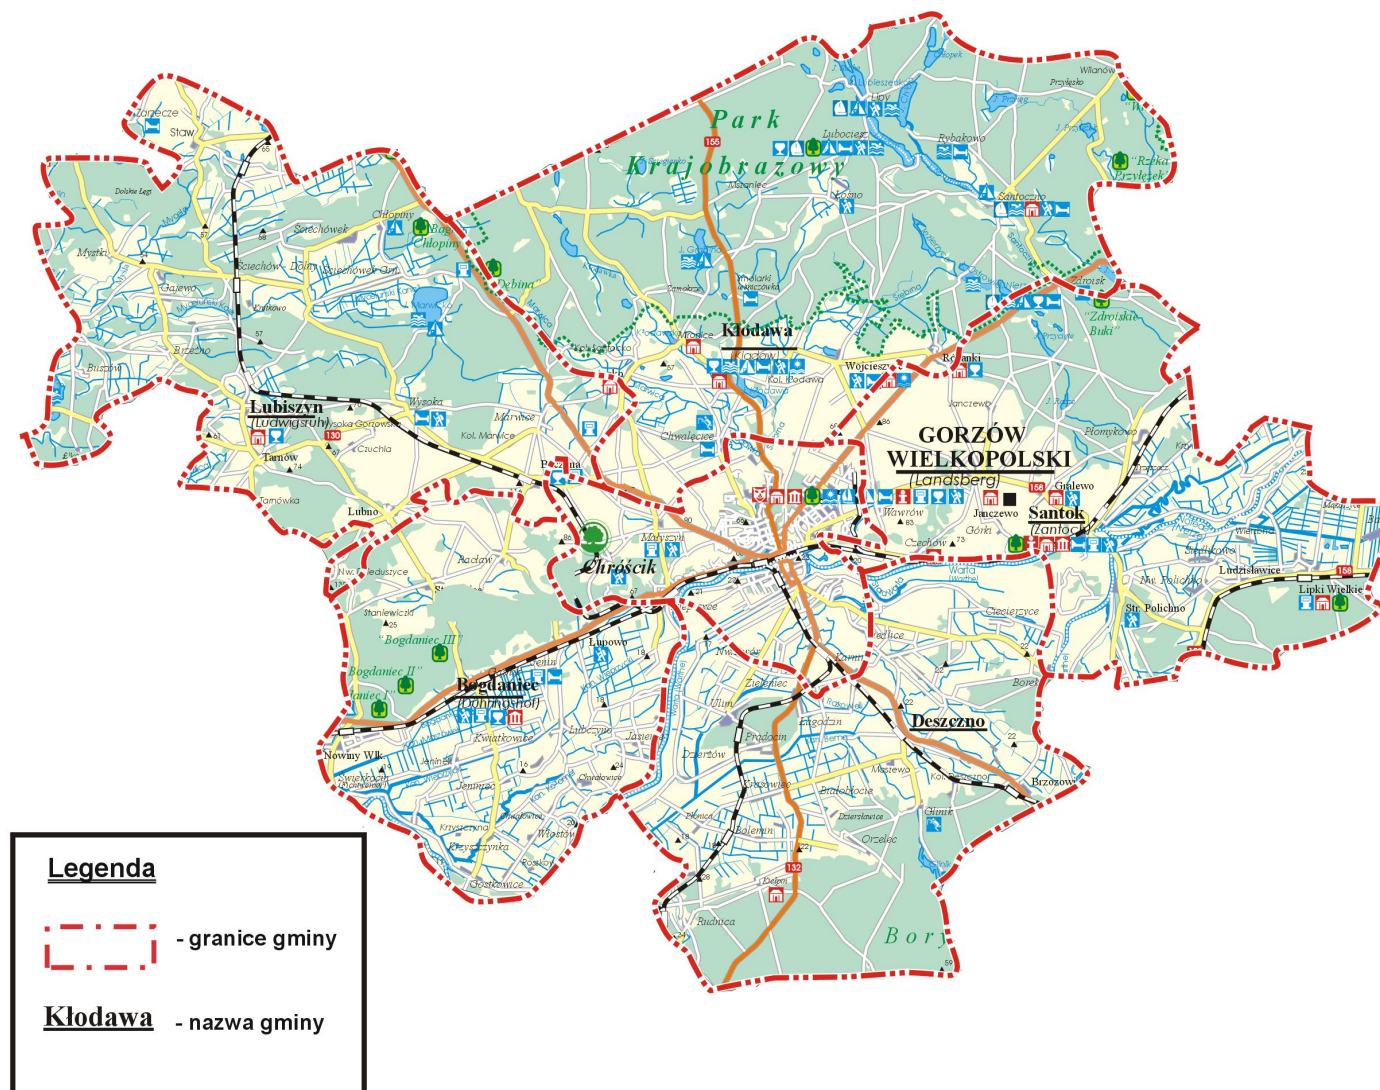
Park
Krajobrazowy
Zarzecze
Staw
Dolskie Ługi
Myszęcin
Chłopiny
Bagno Chłopiny
Sciechówek
Sciechów
Dolny
Dębina
Gajewo
Brzeźno
Bursztów
Lubiszyn
(Ludwigsruh)
Tarnów
Tarnówka
Lubno
Wysoka
Marwice
Kol. Marwice
Czuchla
Pozdna
Chwalęcice
Kłodawa
(Kladow)
Wojcieszyce
Roszanki
Lipy
Lubociesz
Rybakowo
Przyłęsko
Wilanów
Santoczno
"Rzeka Przyłężek"
Zdroisko
"Zdroiskie Buki"
Różanki
Janczewo
Płomykowo
GORZÓW WIELKOPOLSKI
(Landsberg)
Gralewo
Santok
(Zantoch)
Wawrów
Górki
Czechów
Warta
(Warthe)
Ludzisławice
Lipki Wielkie
Str. Polichno
Nw. Polichno
Chróścik
Racław
Nw. Jeduszyce
Stanlewiczki
"Bogdaniec III"
"Bogdaniec II"
"Bogdaniec I"
Bogdaniec
(Dühringshof)
Lubowo
Jenin
Nowiny Wlk.
Kwiatkowice
Jeninek
Jasień
Krzyszczyna
Krzyszczynka
Gostkowice
Wieprzyce
Deszczno
Brzozowiec
Prądocin
Bolemin
Ulim
Dzierżów
Orzelec
Glinik
Ciecierzyce
Borek
Karnin
Osiedle
Ruczica
Bory
Legenda
- granice gminy
Kłodawa
- nazwa gminy